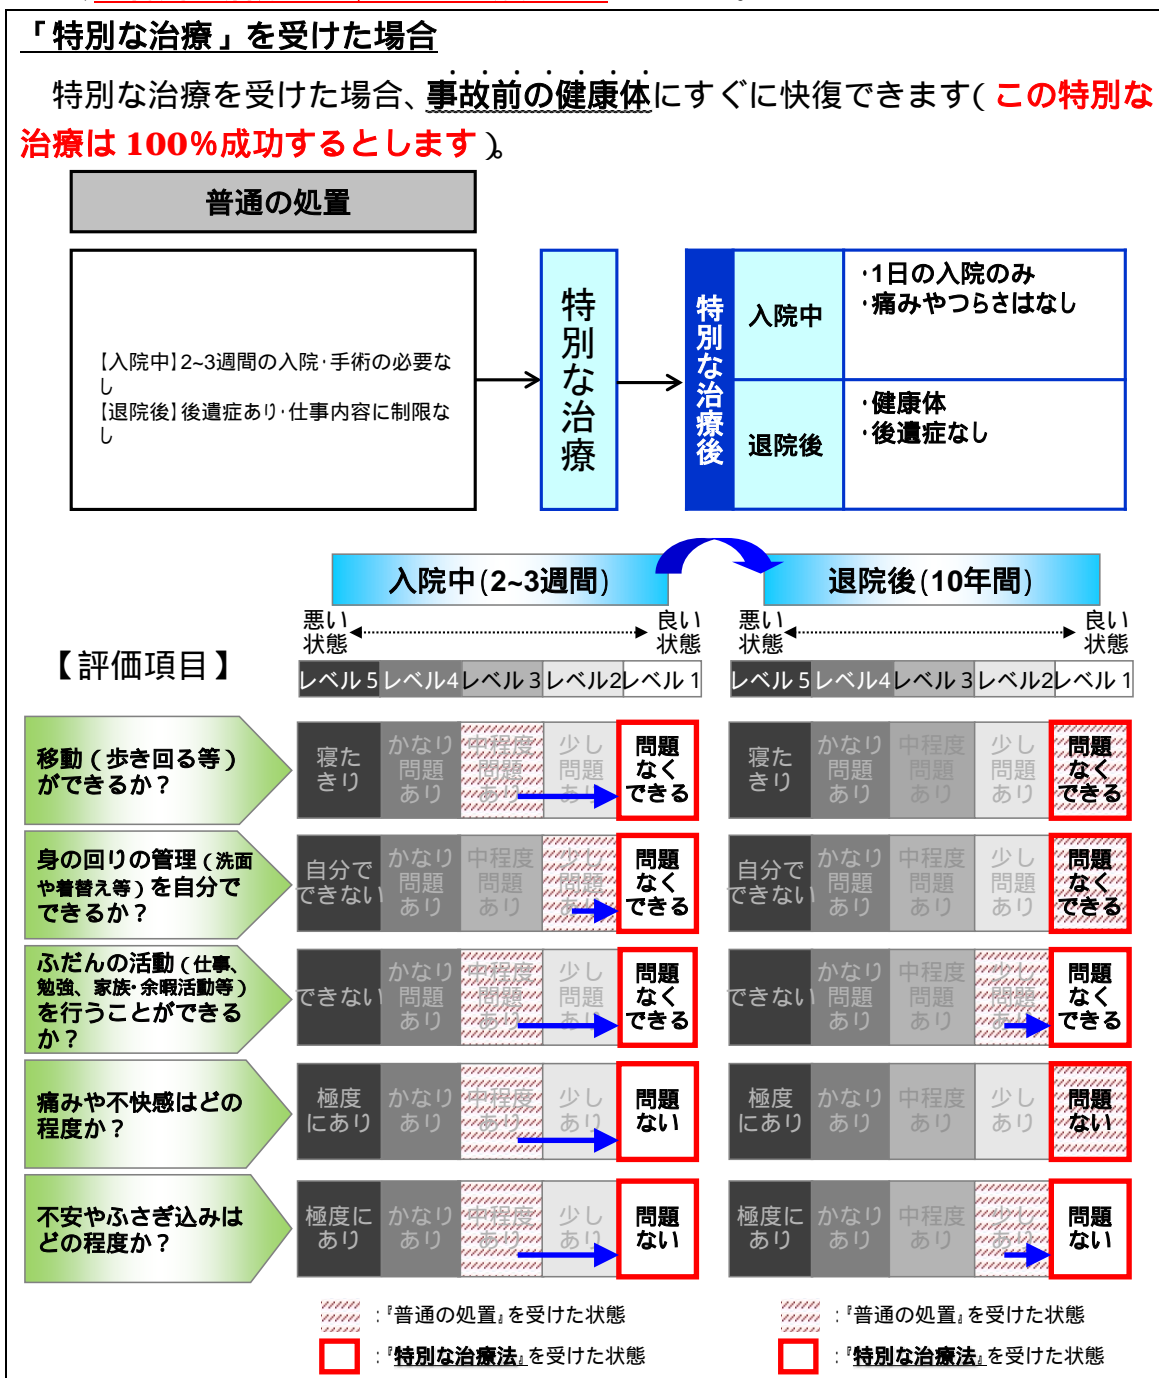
「特別な治療」を受けた場合

特別な治療を受けた場合、事故前の健康体にすぐに快復できます（この特別な治療は 100%成功するとします）。

普通の処置

【入院中】2~3週間の入院・手術の必要なし
【退院後】後遺症あり・仕事内容に制限なし

特別な治療

特別な治療後

| | |
|---|---|
| 入院中 | ・1日の入院のみ ・痛みやつらさはなし |
| 退院後 | ・健康体 ・後遺症なし |

入院中（2~3週間）

退院後（10年間）

悪い状態　良い状態　悪い状態　良い状態

【評価項目】

| | レベル5 | レベル4 | レベル3 | レベル2 | レベル1 | レベル5 | レベル4 | レベル3 | レベル2 | レベル1 |
|---|---|---|---|---|---|---|---|---|---|---|
| 移動（歩き回る等）ができるか？ | 寝たきり | かなり問題あり | 中程度問題あり | 少し問題あり | 問題なくできる | 寝たきり | かなり問題あり | 中程度問題あり | 少し問題あり | 問題なくできる |
| 身の回りの管理（洗面や着替え等）を自分でできるか？ | 自分でできない | かなり問題あり | 中程度問題あり | 少し問題あり | 問題なくできる | 自分でできない | かなり問題あり | 中程度問題あり | 少し問題あり | 問題なくできる |
| ふだんの活動（仕事、勉強、家族・余暇活動等）を行うことができるか？ | できない | かなり問題あり | 中程度問題あり | 少し問題あり | 問題なくできる | できない | かなり問題あり | 中程度問題あり | 少し問題あり | 問題なくできる |
| 痛みや不快感はどの程度か？ | 極度にあり | かなりあり | 中程度あり | 少しあり | 問題ない | 極度にあり | かなりあり | 中程度あり | 少しあり | 問題ない |
| 不安やふさぎ込みはどの程度か？ | 極度にあり | かなりあり | 中程度あり | 少しあり | 問題ない | 極度にあり | かなりあり | 中程度あり | 少しあり | 問題ない |

：『普通の処置』を受けた状態
：『特別な治療法』を受けた状態

：『普通の処置』を受けた状態
：『特別な治療法』を受けた状態